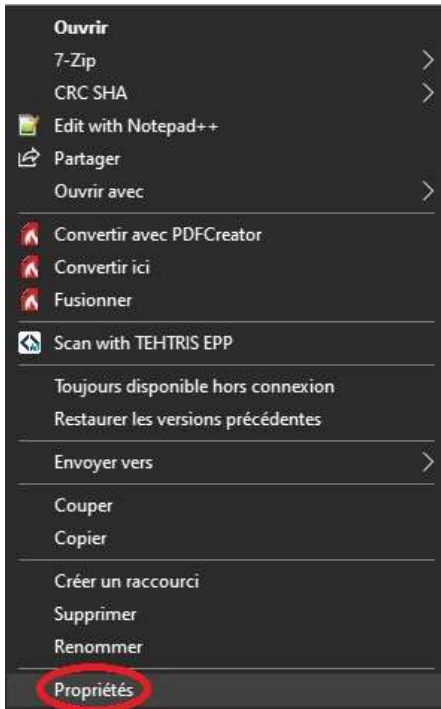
Ouvrir
7-Zip
CRC SHA
Edit with Notepad++
Partager
Ouvrir avec

Convertir avec PDFCreator
Convertir ici
Fusionner

Scan with TEHTRIS EPP

Toujours disponible hors connexion
Restaurer les versions précédentes

Envoyer vers

Couper
Copier

Créer un raccourci
Supprimer
Renommer

Propriétés